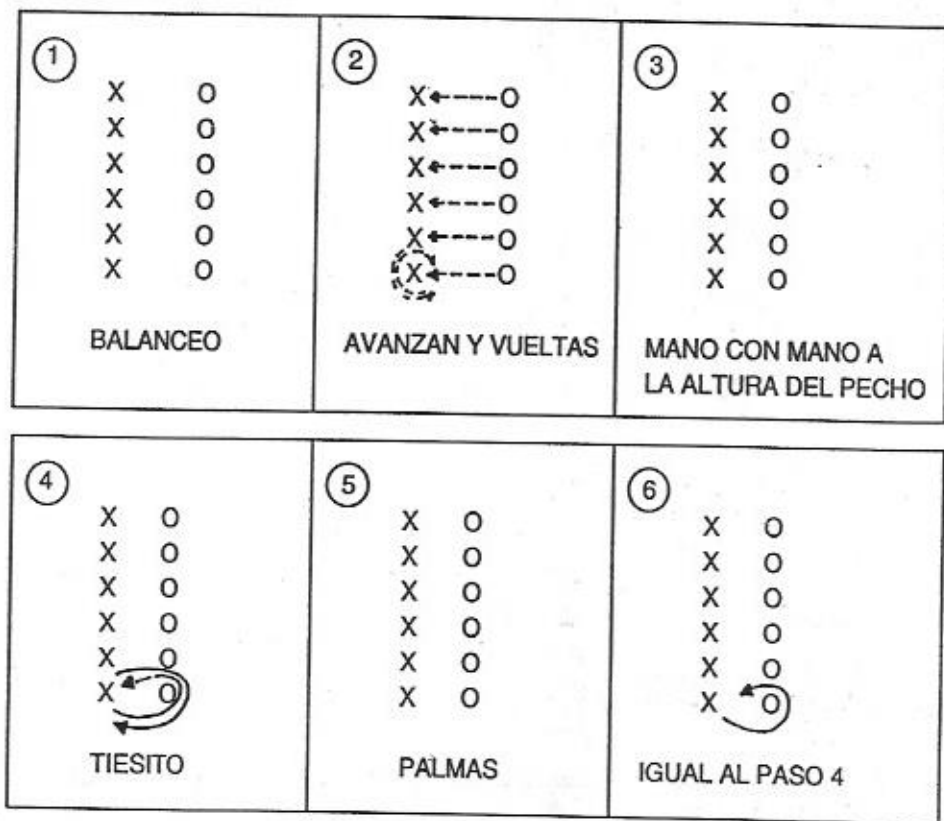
| 1 X O X O X O X O X O X O BALANCEO | 2 X O X O X O X O X O X O AVANZAN Y VUELTAS | 3 X O X O X O X O X O X O MANO CON MANO A LA ALTURA DEL PECHO |
|---|---|---|
| 4 X O X O X O X O X O X O TIESITO | 5 X O X O X O X O X O X O PALMAS | 6 X O X O X O X O X O X O IGUAL AL PASO 4 |